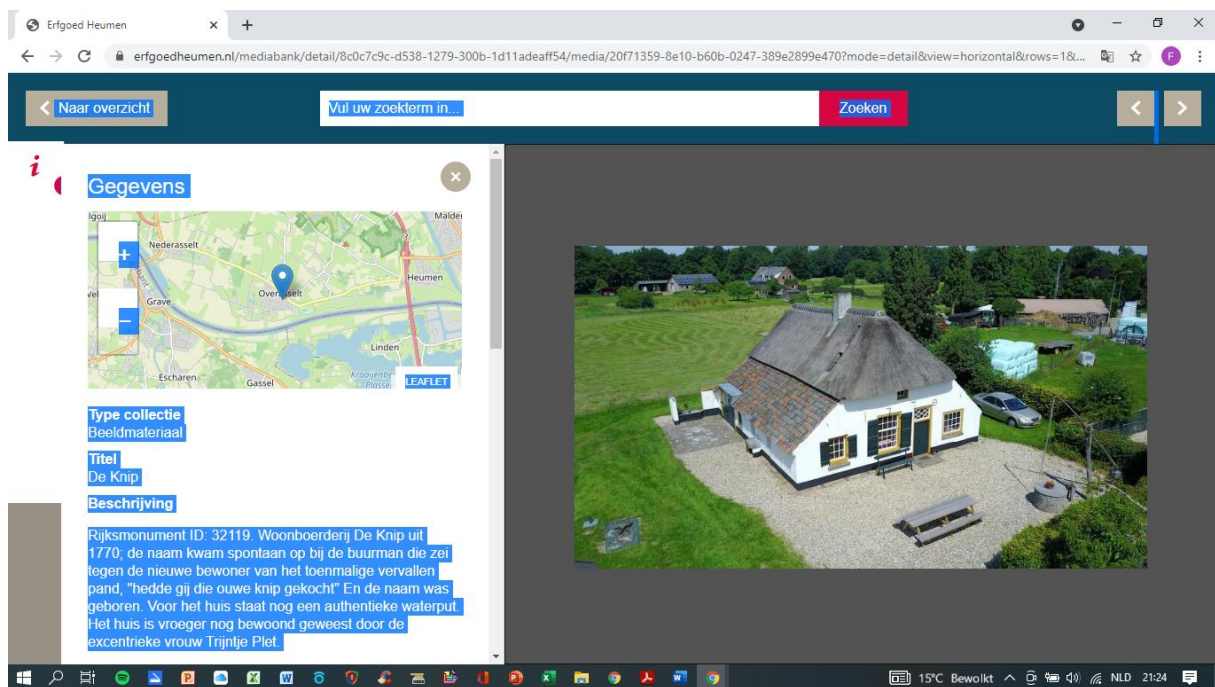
Erfgoed Heumen

erfgoedheumen.nl/mediabank/detail/8c0c7c9c-d538-1279-300b-1d11adeaff54/media/20f71359-8e10-b60b-0247-389e2899e470?mode=detail&view=horizontal&rows=1&...

Naar overzicht

Vul uw zoekterm in...

Zoeken

Gegevens

Malden
Nederasselt
Heumen
Grave
Overasselt
Linden
Escharen
Gassel
LEAFLET

Type collectie
Beeldmateriaal

Titel
De Knip

Beschrijving

Rijksmonument ID: 32119. Woonboerderij De Knip uit 1770; de naam kwam spontaan op bij de buurman die zei tegen de nieuwe bewoner van het toenmalige vervallen pand, "hedde gij die ouwe knip gekocht" En de naam was geboren. Voor het huis staat nog een authentieke waterput. Het huis is vroeger nog bewoond geweest door de excentrieke vrouw Trijntje Plet.

15°C Bewolkt NLD 21:24